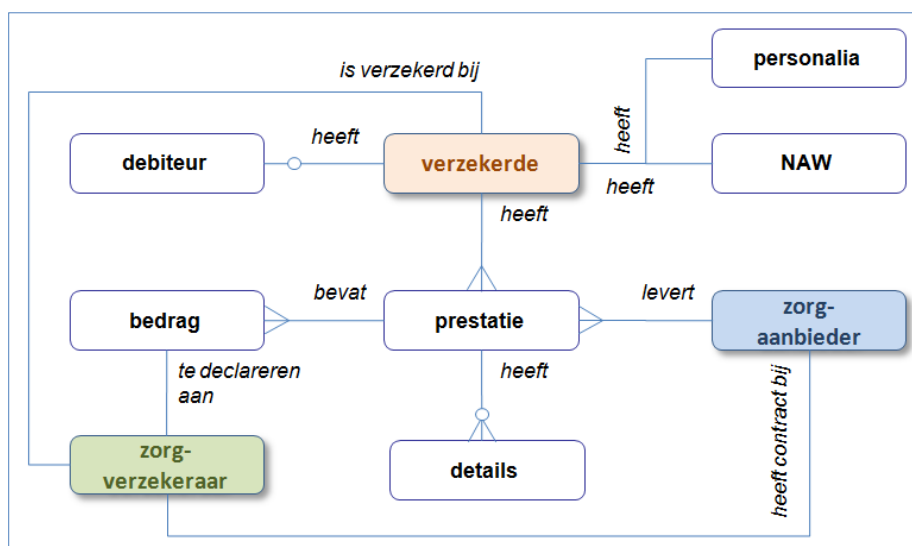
is verzekerd bij

personalia

heeft

debiteur

heeft

verzekerde

NAW

heeft

heeft

bevat

levert

bedrag

prestatie

zorg-aanbieder

te declareren aan

heeft

heeft contract bij

zorg-verzekeraar

details